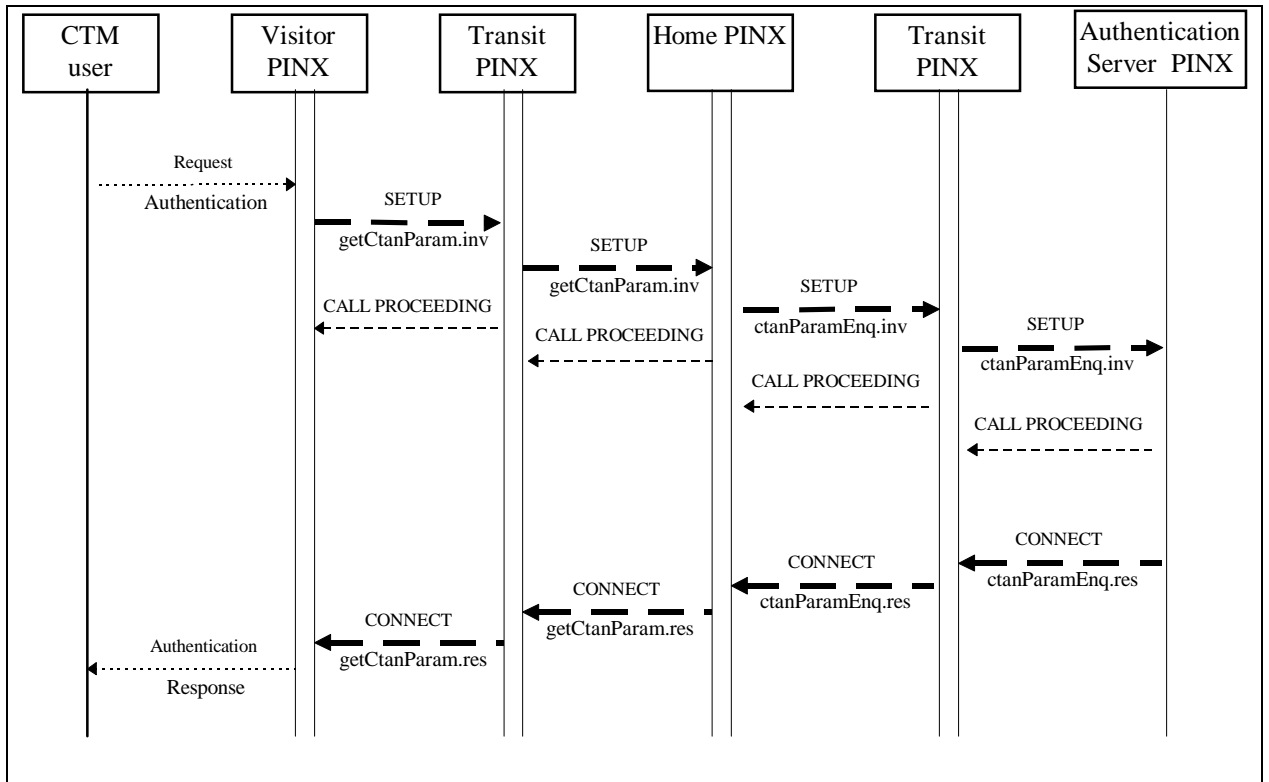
CTM user

Visitor PINX

Transit PINX

Home PINX

Transit PINX

Authentication Server PINX

Request
Authentication

SETUP
getCtanParam.inv

SETUP
getCtanParam.inv

SETUP
ctanParamEnq.inv

SETUP
ctanParamEnq.inv

CALL PROCEEDING

CALL PROCEEDING

CALL PROCEEDING

CALL PROCEEDING

CONNECT
ctanParamEnq.res

CONNECT
ctanParamEnq.res

CONNECT
getCtanParam.res

CONNECT
getCtanParam.res

Authentication
Response